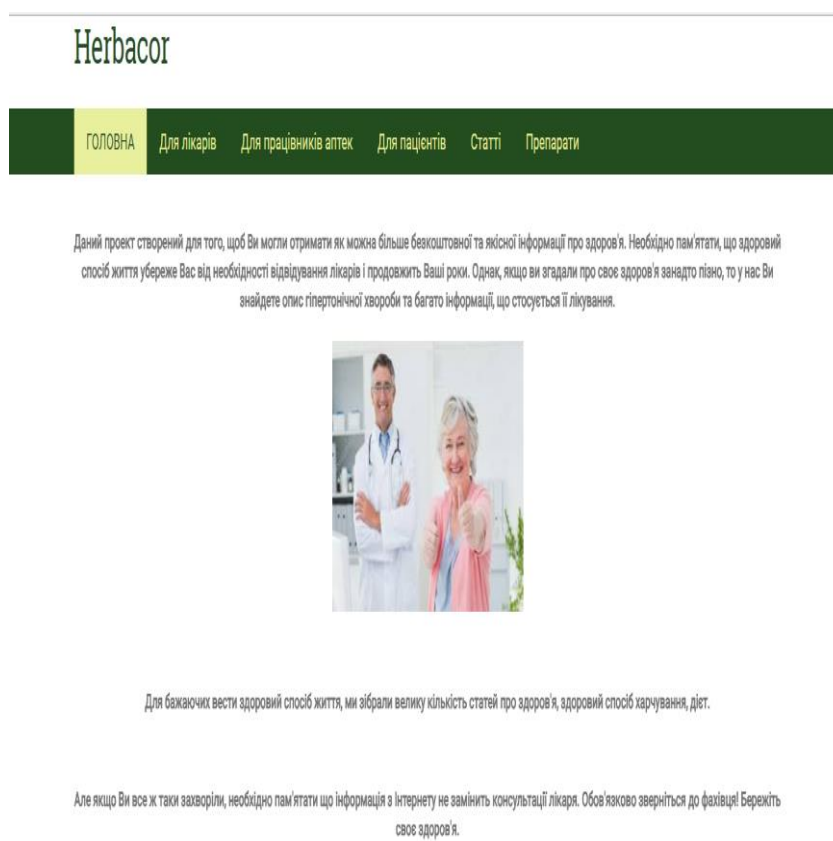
Herbacor

ГОЛОВНА Для лікарів Для працівників аптек Для пацієнтів Статті Препарати

Даний проект створений для того, щоб Ви могли отримати як можна більше безкоштовної та якісної інформації про здоров'я. Необхідно пам'ятати, що здоровий спосіб життя убереже Вас від необхідності відвідування лікарів і продовжить Ваші роки. Однак, якщо ви згадали про своє здоров'я занадто пізно, то у нас Ви знайдете опис гіпертонічної хвороби та багато інформації, що стосується її лікування.

Для бажаючих вести здоровий спосіб життя, ми зібрали велику кількість статей про здоров'я, здоровий спосіб харчування, дієт.

Але якщо Ви все ж таки захворіли, необхідно пам'ятати що інформація з Інтернету не замінить консультації лікаря. Обов'язково зверніться до фахівця! Бережіть своє здоров'я.